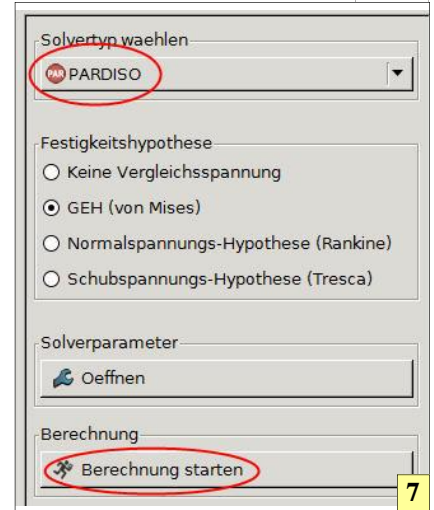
Solvertyp waehlen

PAR PARDISO

Festigkeitshypothese

Keine Vergleichsspannung

GEH (von Mises)

Normalspannungs-Hypothese (Rankine)

Schubspannungs-Hypothese (Tresca)

Solverparameter

Oeffnen

Berechnung

Berechnung starten

7